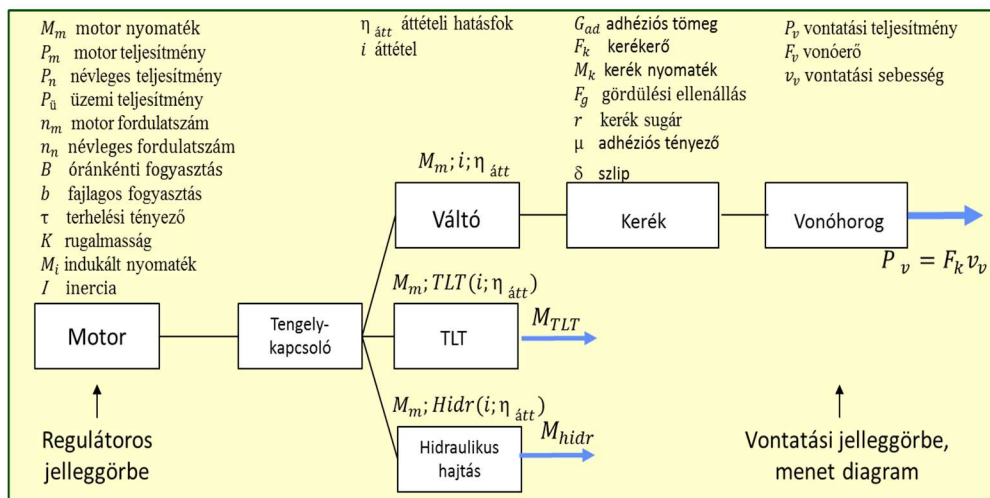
$M_m$ motor nyomaték
$P_m$ motor teljesítmény
$P_n$ névleges teljesítmény
$P_ü$ üzemi teljesítmény
$n_m$ motor fordulatszám
$n_n$ névleges fordulatszám
$B$ óránkénti fogyasztás
$b$ fajlagos fogyasztás
τ terhelési tényező
$K$ rugalmasság
$M_i$ indukált nyomaték
$I$ inercia

$\eta_{átt}$ áttételi hatásfok
$i$ áttétel

$G_{ad}$ adhéziós tömeg
$F_k$ kerékerő
$M_k$ kerék nyomaték
$F_g$ gördülési ellenállás
$r$ kerék sugár
μ adhéziós tényező
δ szlip

$P_v$ vontatási teljesítmény
$F_v$ vonóerő
$v_v$ vontatási sebesség

$M_m; i; \eta_{átt}$

Váltó

Kerék

Vonóhorog

$P_v = F_k v_v$

$M_m; TLT(i; \eta_{átt})$

Motor

Tengely-kapcsoló

TLT

$M_{TLT}$

$M_m; Hidr(i; \eta_{átt})$

Hidraulikus hajtás

$M_{hidr}$

Regulátoros jelleggörbe

Vontatási jelleggörbe, menet diagram